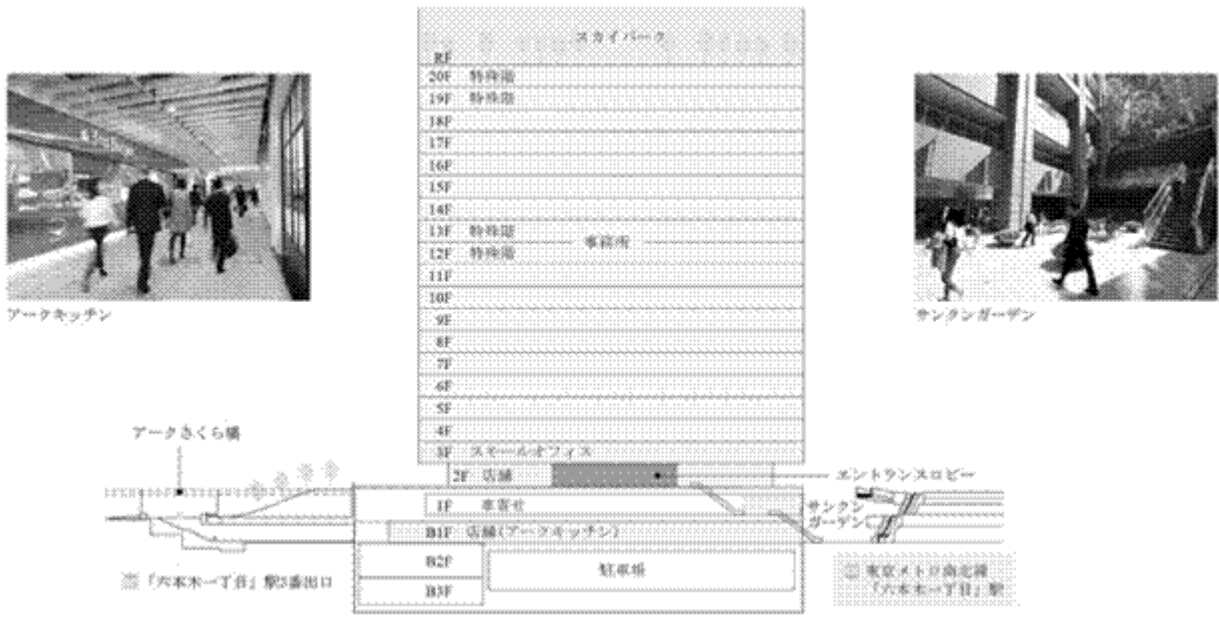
スカイパーク
RF
20F 特殊階
19F 特殊階
18F
17F
16F
15F
14F
13F 特殊階
12F 特殊階
事務所
11F
10F
9F
8F
7F
6F
5F
4F
3F スモールオフィス
2F 店舗
エントランスロビー
1F 車寄せ
B1F 店舗(アークキッチン)
B2F
駐車場
B3F

アークキッチン

サンクンガーデン

アークさくら橋

サンクンガーデン

「六本木一丁目」駅3番出口

東京メトロ南北線「六本木一丁目」駅